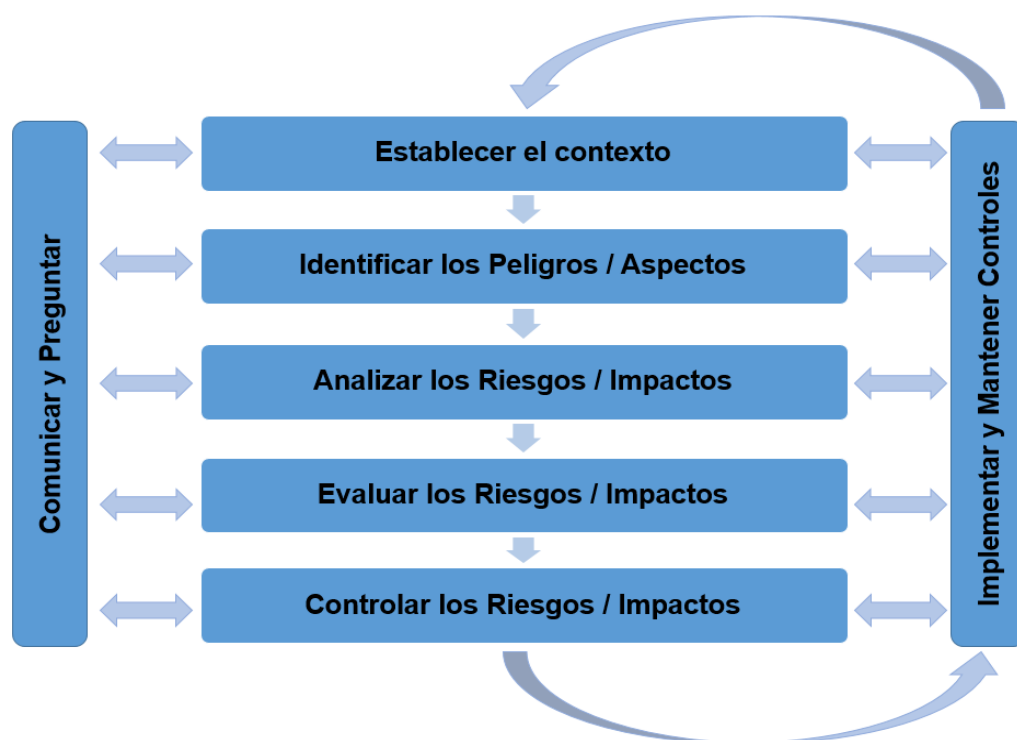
Comunicar y Preguntar

Establecer el contexto

Identificar los Peligros / Aspectos

Analizar los Riesgos / Impactos

Evaluar los Riesgos / Impactos

Controlar los Riesgos / Impactos

Implementar y Mantener Controles